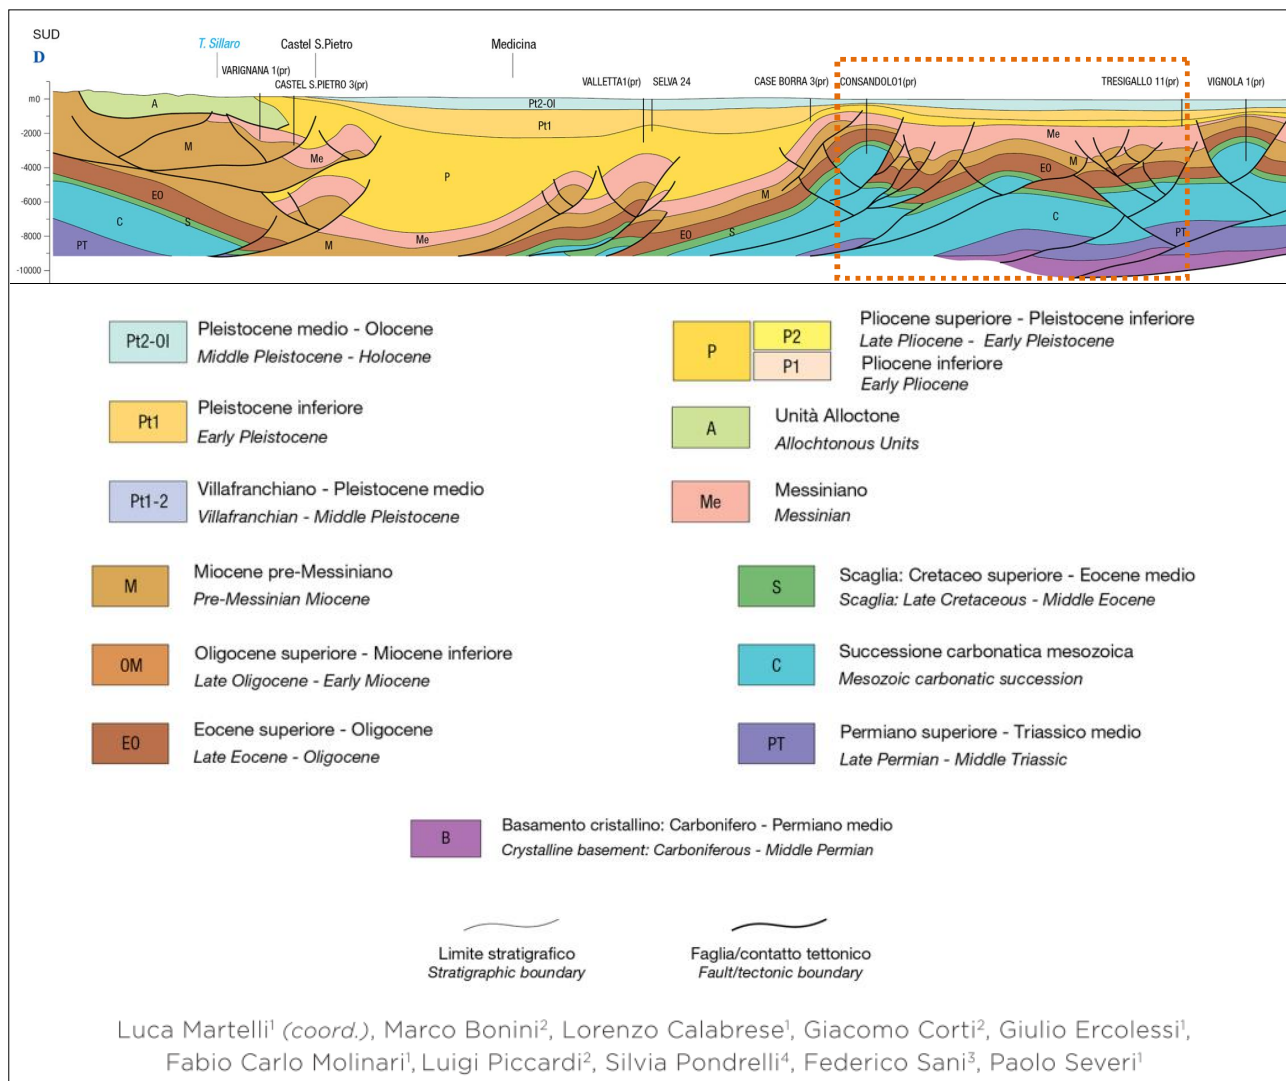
SUD
D

T. Sillaro
Castel S.Pietro
Medicina
VARIGNANA 1(pr)
CASTEL S.PIETRO 3(pr)
VALLETTA1(pr)
SELVA 24
CASE BORRA 3(pr)
CONSANDOLO1(pr)
TRESIGALLO 11(pr)
VIGNOLA 1(pr)

m0
-2000
-4000
-6000
-8000
-10000

A
M
Me
P
Pt2-Ol
Pt1
EO
C
S
PT
M
Me
EO
S
M
Me
EO
M
C
PT

Pt2-Ol | Pleistocene medio - Olocene
Middle Pleistocene - Holocene

Pt1 | Pleistocene inferiore
Early Pleistocene

Pt1-2 | Villafranchiano - Pleistocene medio
Villafranchian - Middle Pleistocene

P | P2 | P1 | Pliocene superiore - Pleistocene inferiore
Late Pliocene - Early Pleistocene
Pliocene inferiore
Early Pliocene

A | Unità Alloctone
Allochtonous Units

Me | Messiniano
Messinian

M | Miocene pre-Messiniano
Pre-Messinian Miocene

OM | Oligocene superiore - Miocene inferiore
Late Oligocene - Early Miocene

EO | Eocene superiore - Oligocene
Late Eocene - Oligocene

S | Scaglia: Cretaceo superiore - Eocene medio
Scaglia: Late Cretaceous - Middle Eocene

C | Successione carbonatica mesozoica
Mesozoic carbonatic succession

PT | Permiano superiore - Triassico medio
Late Permian - Middle Triassic

B | Basamento cristallino: Carbonifero - Permiano medio
Crystalline basement: Carboniferous - Middle Permian

Limite stratigrafico
Stratigraphic boundary

Faglia/contatto tettonico
Fault/tectonic boundary

Luca Martelli$^1$ (coord.), Marco Bonini$^2$, Lorenzo Calabrese$^1$, Giacomo Corti$^2$, Giulio Ercolessi$^1$, Fabio Carlo Molinari$^1$, Luigi Piccardi$^2$, Silvia Pondrelli$^4$, Federico Sani$^3$, Paolo Severi$^1$